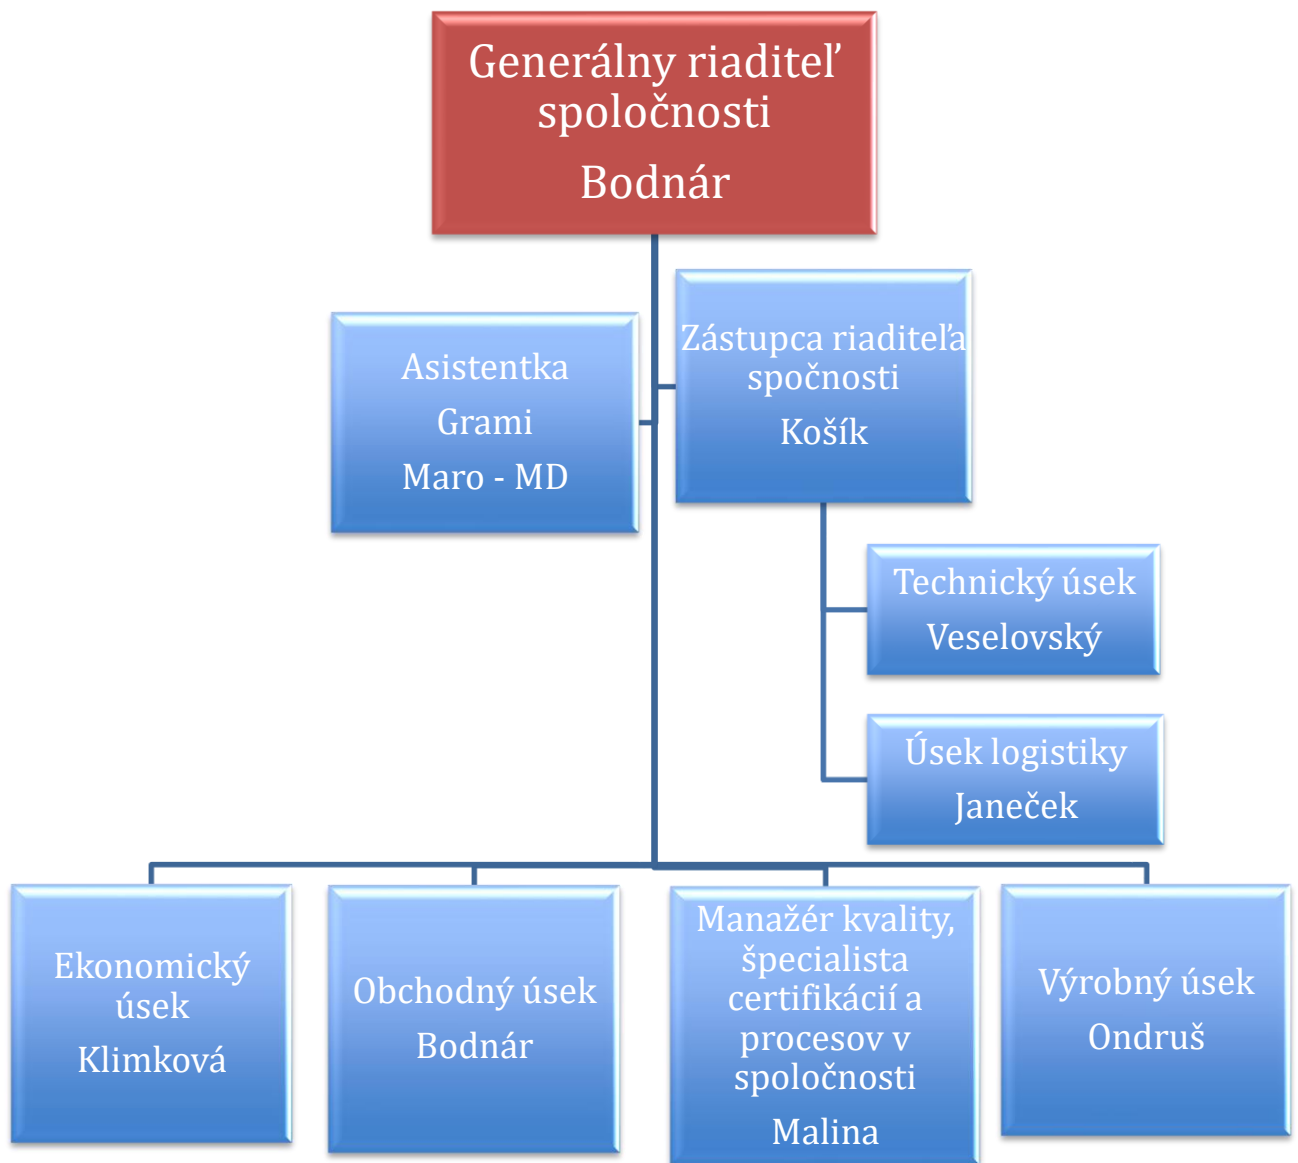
Generálny riaditeľ spoločnosti
Bodnár

Asistentka
Grami
Maro - MD

Zástupca riaditeľa spočnosti
Košík

Technický úsek
Veselovský

Úsek logistiky
Janeček

Ekonomický úsek
Klimková

Obchodný úsek
Bodnár

Manažér kvality, špecialista certifikácií a procesov v spoločnosti
Malina

Výrobný úsek
Ondruš